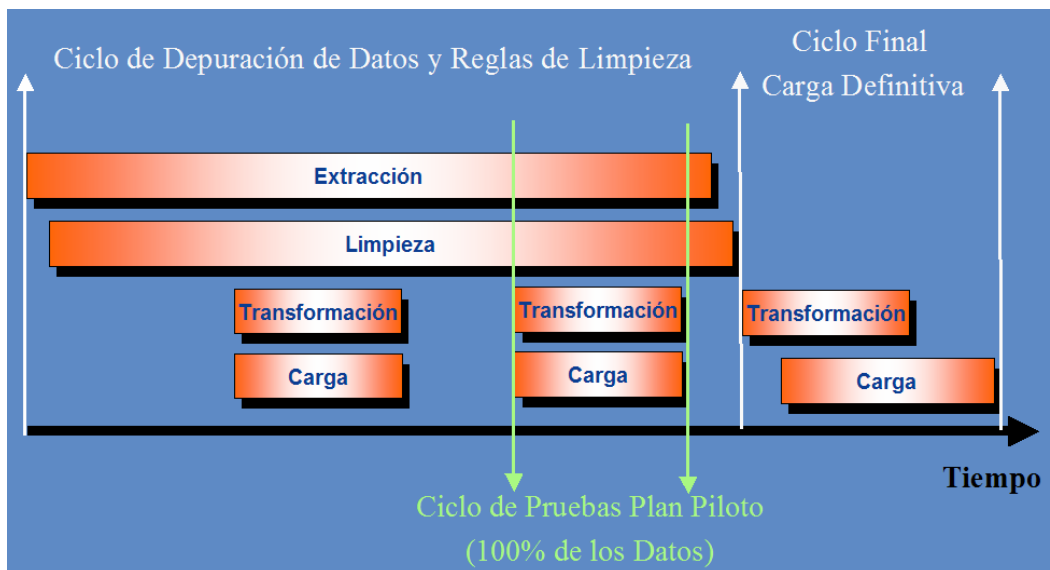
Ciclo de Depuración de Datos y Reglas de Limpieza

Ciclo Final
Carga Definitiva

Extracción

Limpieza

Transformación

Transformación

Transformación

Carga

Carga

Carga

Tiempo

Ciclo de Pruebas Plan Piloto
(100% de los Datos)